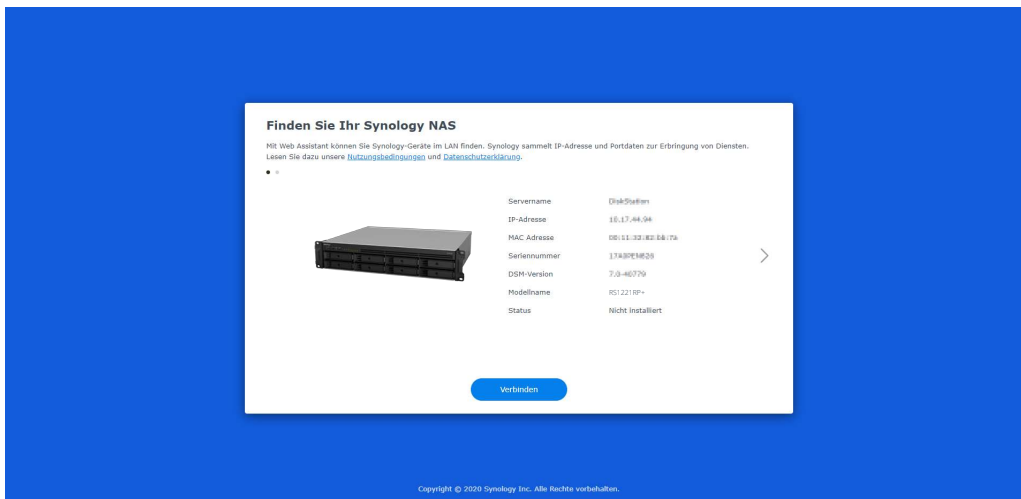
Finden Sie Ihr Synology NAS

Mit Web Assistant können Sie Synology-Geräte im LAN finden. Synology sammelt IP-Adresse und Portdaten zur Erbringung von Diensten. Lesen Sie dazu unsere Nutzungsbedingungen und Datenschutzerklärung.

| | |
|---|---|
| Servername | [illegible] |
| IP-Adresse | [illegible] |
| MAC Adresse | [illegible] |
| Seriennummer | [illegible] |
| DSM-Version | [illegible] |
| Modellname | RS1221RP+ |
| Status | Nicht installiert |

Verbinden

Copyright © 2020 Synology Inc. Alle Rechte vorbehalten.